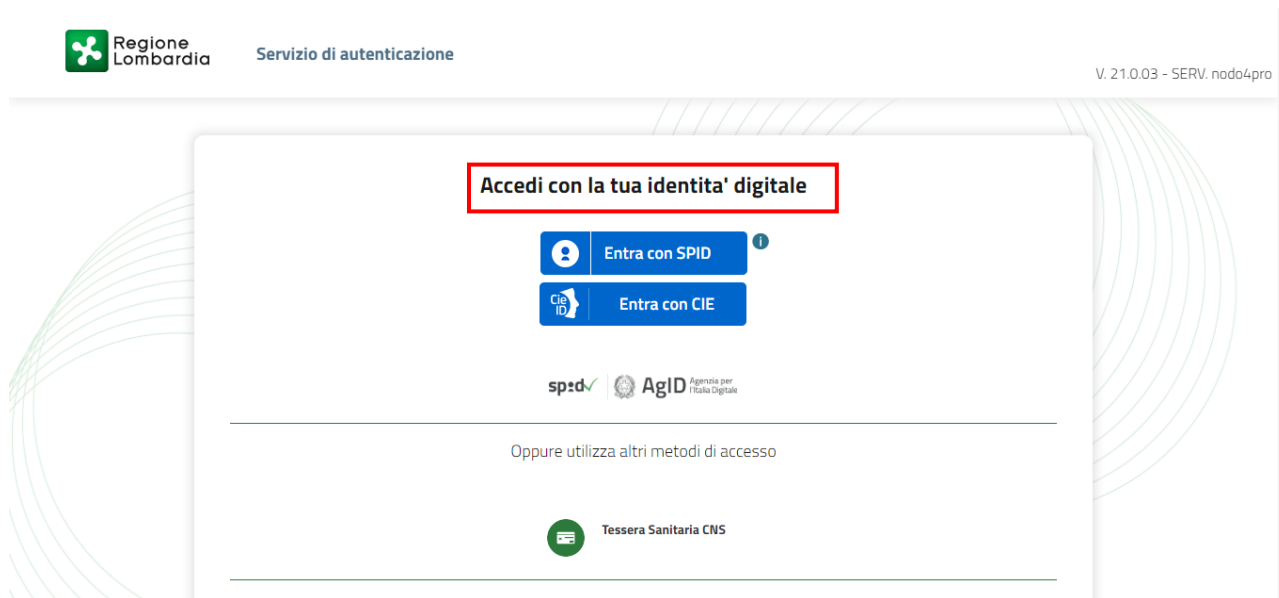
Regione Lombardia

Servizio di autenticazione

V. 21.0.03 - SERV. nodo4pro

Accedi con la tua identita' digitale

Entra con SPID

Cie ID Entra con CIE

spid AgID Agenzia per l'Italia Digitale

Oppure utilizza altri metodi di accesso

Tessera Sanitaria CNS